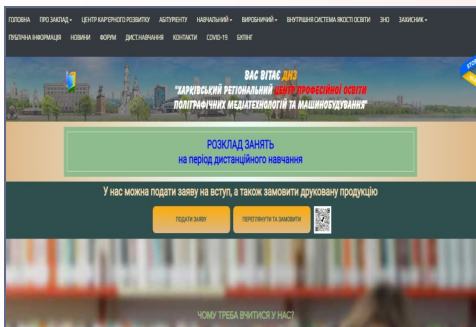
ГОЛОВНА ПРО ЗАКЛАД ▾ ЦЕНТР КАР'ЄРНОГО РОЗВИТКУ АБІТУРІЄНТУ НАВЧАЛЬНИЙ ▾ ВИРОБНИЧИЙ ▾ ВНУТРІШНЯ СИСТЕМА ЯКОСТІ ОСВІТИ ЗНО ЗАХИСНИК ▾
ПУБЛІЧНА ІНФОРМАЦІЯ НОВИНИ ФОРУМ ДИСТ.НАВЧАННЯ КОНТАКТИ COVID-19 БУЛІНГ

ВАС ВІТАЄ ДНЗ
"ХАРКІВСЬКИЙ РЕГІОНАЛЬНИЙ ЦЕНТР ПРОФЕСІЙНОЇ ОСВІТИ ПОЛІГРАФІЧНИХ МЕДІАТЕХНОЛОГІЙ ТА МАШИНОБУДУВАННЯ"

РОЗКЛАД ЗАНЯТЬ
на період дистанційного навчання

У нас можна подати заяву на вступ, а також замовити друковану продукцію

ПОДАТИ ЗАЯВУ
ПЕРЕГЛЯНУТИ ТА ЗАМОВИТИ

ЧОМУ ТРЕБА ВЧИТИСЯ У НАС?